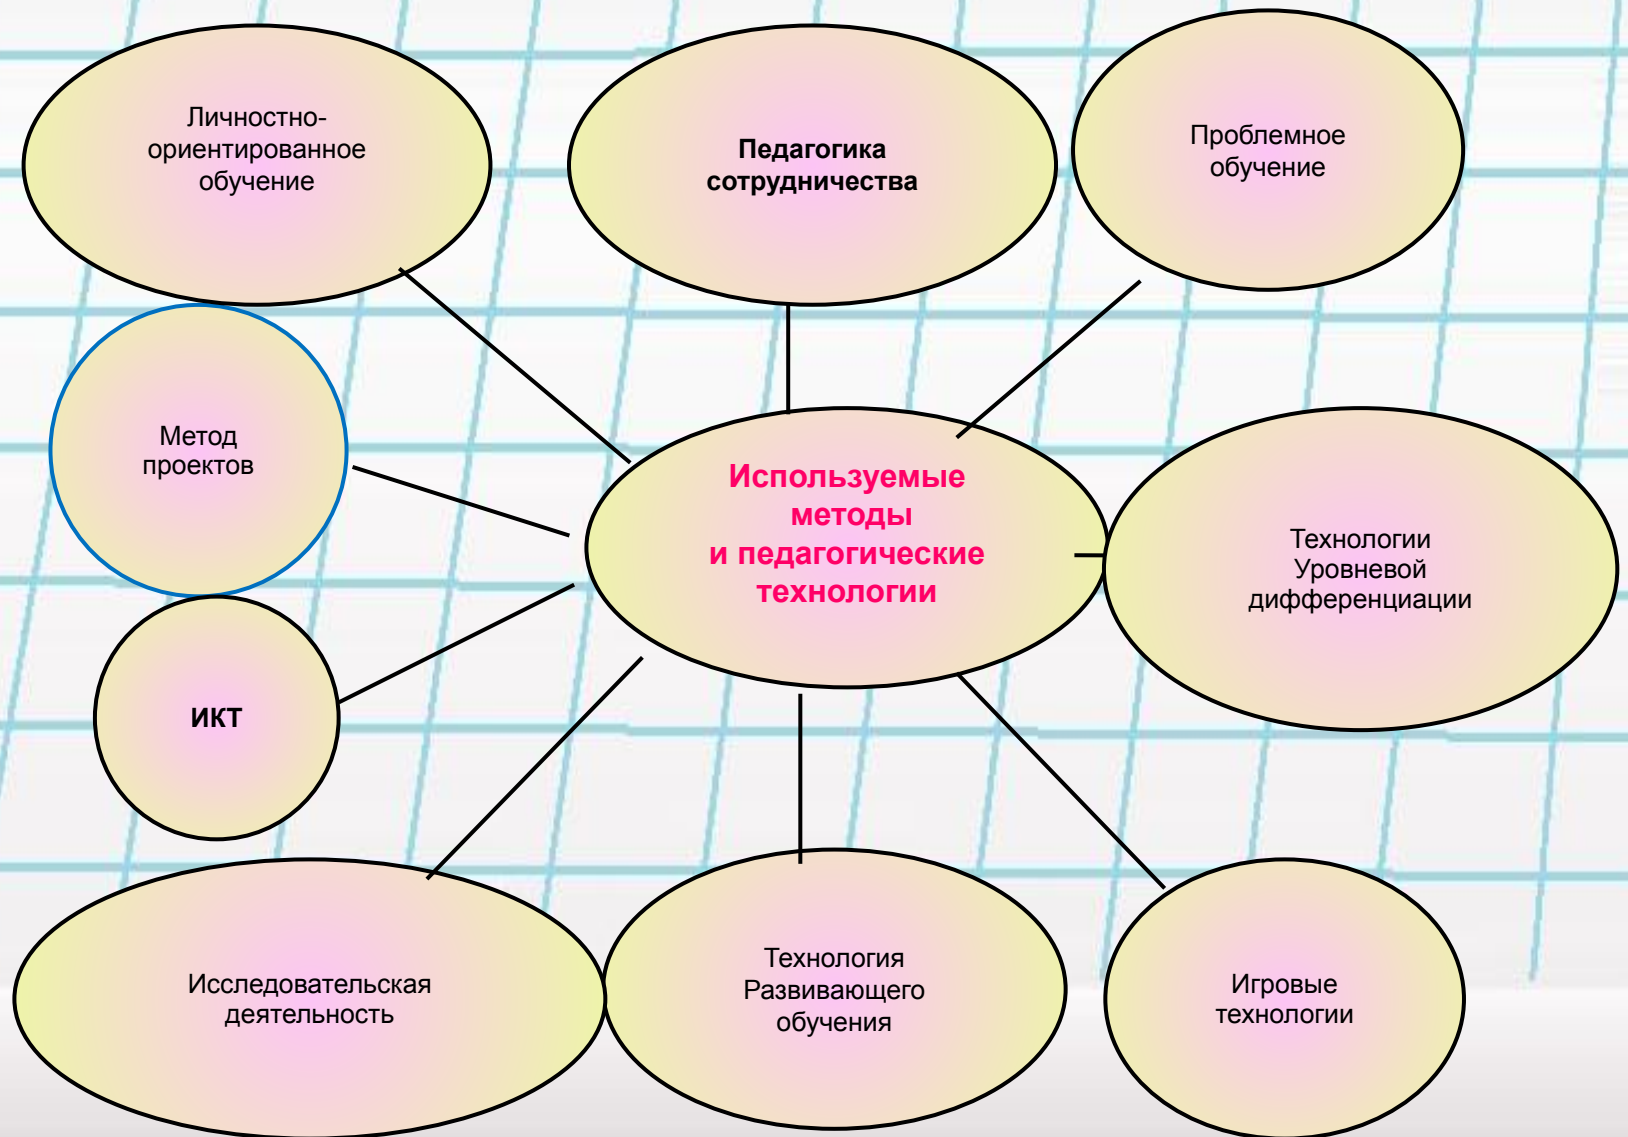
Личностно-ориентированное обучение

Педагогика сотрудничества

Проблемное обучение

Метод проектов

Используемые методы и педагогические технологии

Технологии Уровневой дифференциации

ИКТ

Исследовательская деятельность

Технология Развивающего обучения

Игровые технологии